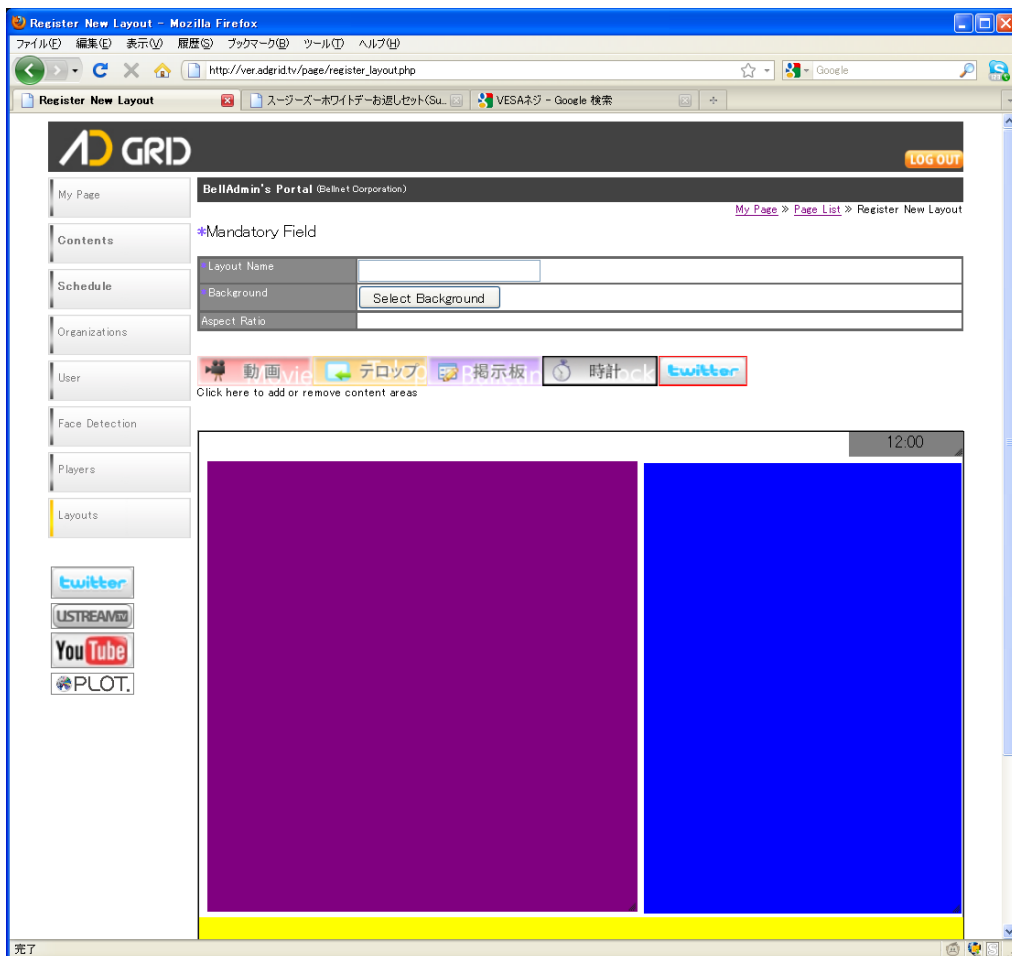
Register New Layout - Mozilla Firefox

ファイル(F) 編集(E) 表示(V) 履歴(S) ブックマーク(B) ツール(T) ヘルプ(H)

http://ver.adgrid.tv/page/register_layout.php

Google

Register New Layout

スージーズーホワイトデーお返しセット(Su...

VESAネジ - Google 検索

AD GRID

LOG OUT

My Page

Contents

Schedule

Organizations

User

Face Detection

Players

Layouts

twitter

USTREAM

YouTube

PLOT.

BellAdmin's Portal (Bellnet Corporation)

My Page » Page List » Register New Layout

*Mandatory Field

| | |
|---|---|
| *Layout Name | |
| *Background | Select Background |
| Aspect Ratio | |

動画 Movie テロップ 掲示板 時計 Clock twitter

Click here to add or remove content areas

12:00

完了